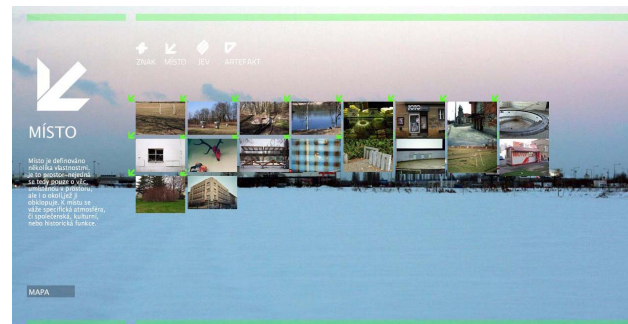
ZNAK MÍSTO JEV ARTEFAKT

MÍSTO

Místo je definováno několika vlastnostmi. Je to prostor - nejenže se tedy jedná o věc umístěnou v prostoru, ale i o okolí, jež ji obklopuje. K místu se váže specifická atmosféra, či společenská, kulturní, nebo historická funkce.

MAPA